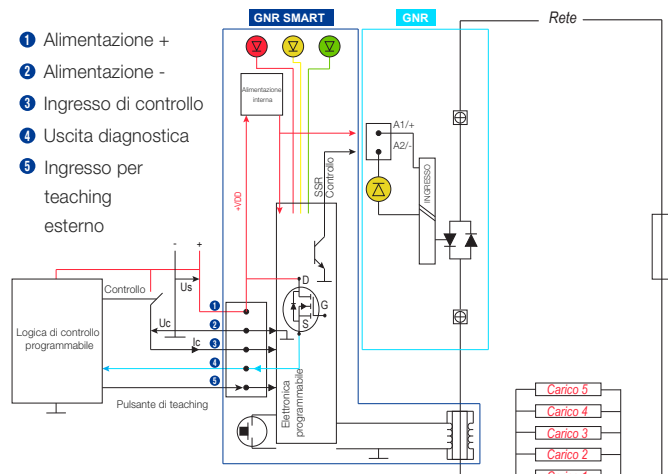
❶ Alimentazione +
❷ Alimentazione -
❸ Ingresso di controllo
❹ Uscita diagnostica
❺ Ingresso per teaching esterno

GNR SMART
GNR
Rete

Alimentazione interna
A1/+
A2/-
INGRESSO
+VDD
SSR Controllo
D
G
S
Elettronica programmabile

-
+
Controllo
Us
Uc
Ic
Logica di controllo programmabile
Pulsante di teaching
1
2
3
4
5

Carico 5
Carico 4
Carico 3
Carico 2
Carico 1